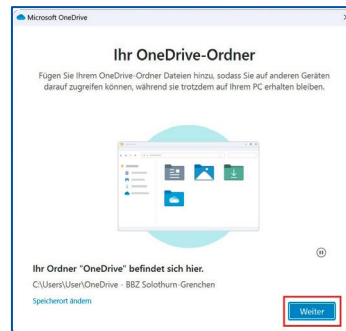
Microsoft OneDrive

Ihr OneDrive-Ordner

Fügen Sie Ihrem OneDrive-Ordner Dateien hinzu, sodass Sie auf anderen Geräten darauf zugreifen können, während sie trotzdem auf Ihrem PC erhalten bleiben.

Ihr Ordner "OneDrive" befindet sich hier.

C:\Users\User\OneDrive - BBZ Solothurn-Grenchen

Speicherort ändern

Weiter